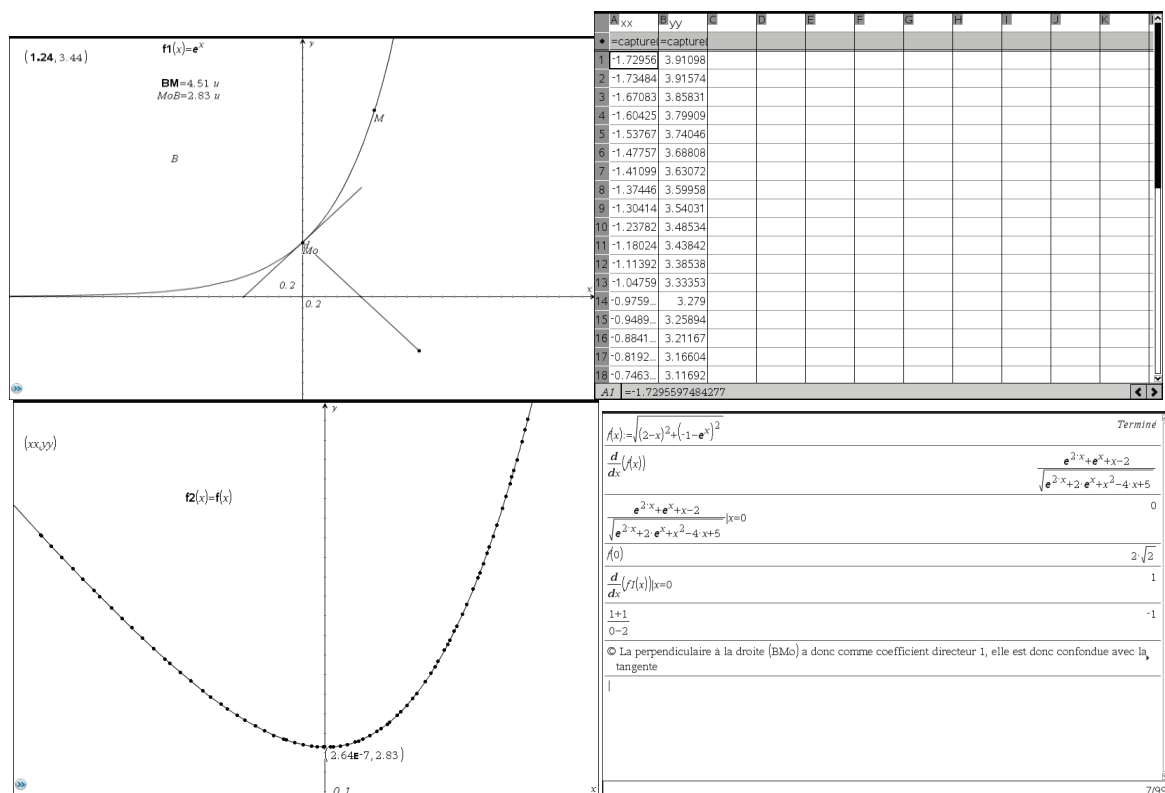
(1.24, 3.44)

$f1(x)=e^x$

BM=4.51 u
MoB=2.83 u

M

B

Mo

0.2

0.2

x

y

| | A xx | B yy | C | D | E | F | G | H | I | J | K |
|---|---|---|---|---|---|---|---|---|---|---|---|
| • | =capture( | =capture( | | | | | | | | | |
| 1 | -1.72956 | 3.91098 | | | | | | | | | |
| 2 | -1.73484 | 3.91574 | | | | | | | | | |
| 3 | -1.67083 | 3.85831 | | | | | | | | | |
| 4 | -1.60425 | 3.79909 | | | | | | | | | |
| 5 | -1.53767 | 3.74046 | | | | | | | | | |
| 6 | -1.47757 | 3.68808 | | | | | | | | | |
| 7 | -1.41099 | 3.63072 | | | | | | | | | |
| 8 | -1.37446 | 3.59958 | | | | | | | | | |
| 9 | -1.30414 | 3.54031 | | | | | | | | | |
| 10 | -1.23782 | 3.48534 | | | | | | | | | |
| 11 | -1.18024 | 3.43842 | | | | | | | | | |
| 12 | -1.11392 | 3.38538 | | | | | | | | | |
| 13 | -1.04759 | 3.33353 | | | | | | | | | |
| 14 | -0.9759... | 3.279 | | | | | | | | | |
| 15 | -0.9489... | 3.25894 | | | | | | | | | |
| 16 | -0.8841... | 3.21167 | | | | | | | | | |
| 17 | -0.8192... | 3.16604 | | | | | | | | | |
| 18 | -0.7463... | 3.11692 | | | | | | | | | |

A1 =-1.7295597484277

(xx,yy)

$f2(x)=f(x)$

(2.64E-7, 2.83)

0.1

y

x

$f(x):=\sqrt{(2-x)^2+(-1-e^x)^2}$ Terminé

$\frac{d}{dx}(f(x))$ $\frac{e^{2\cdot x}+e^x+x-2}{\sqrt{e^{2\cdot x}+2\cdot e^x+x^2-4\cdot x+5}}$

$\frac{e^{2\cdot x}+e^x+x-2}{\sqrt{e^{2\cdot x}+2\cdot e^x+x^2-4\cdot x+5}}|x=0$ 0

$f(0)$ $2\cdot\sqrt{2}$

$\frac{d}{dx}(f1(x))|x=0$ 1

$\frac{1+1}{0-2}$ -1

© La perpendiculaire à la droite (BMo) a donc comme coefficient directeur 1, elle est donc confondue avec la tangente

7/99